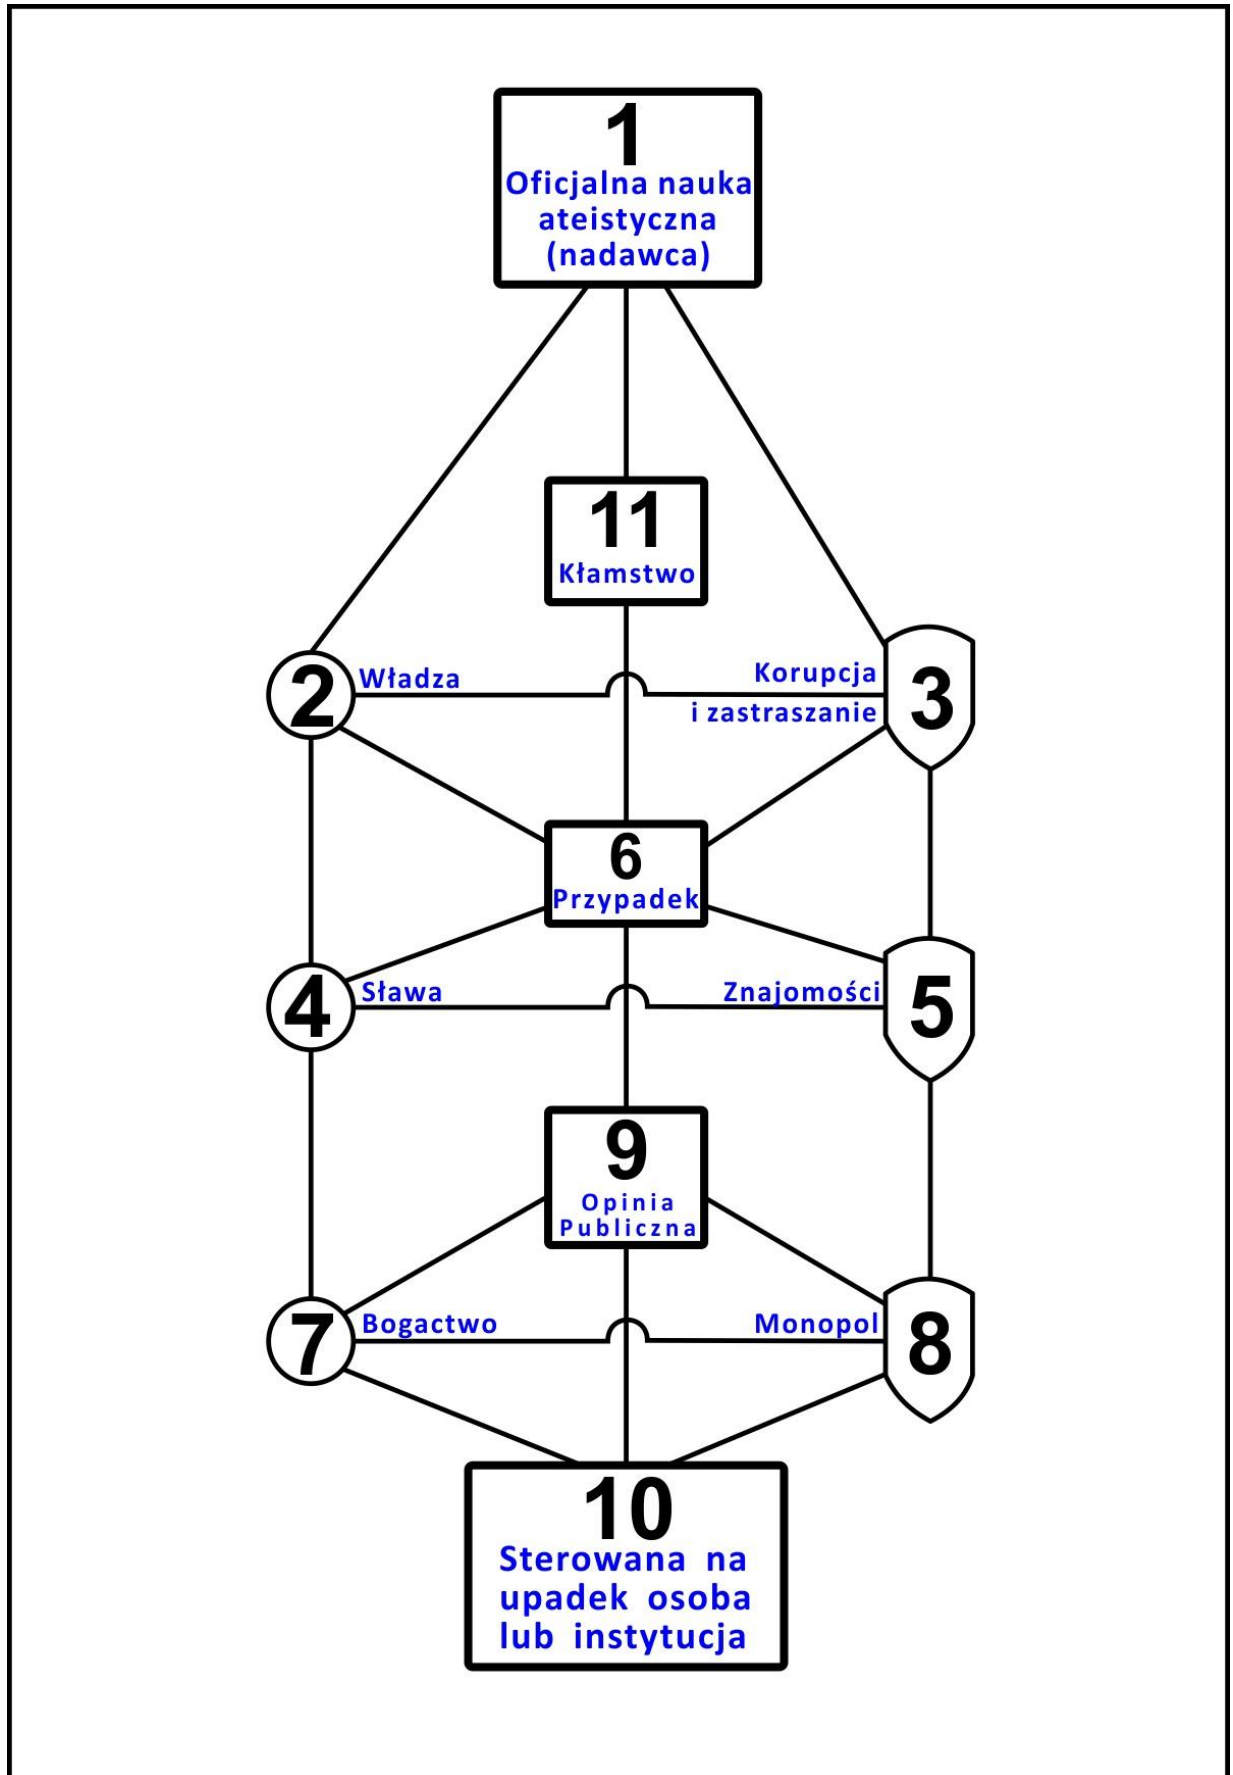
1
Oficjalna nauka ateistyczna (nadawca)

11
Kłamstwo

2
Władza

Korupcja i zastraszanie
3

6
Przypadek

4
Sława

Znajomości
5

9
Opinia Publiczna

7
Bogactwo

Monopol
8

10
Sterowana na upadek osoba lub instytucja